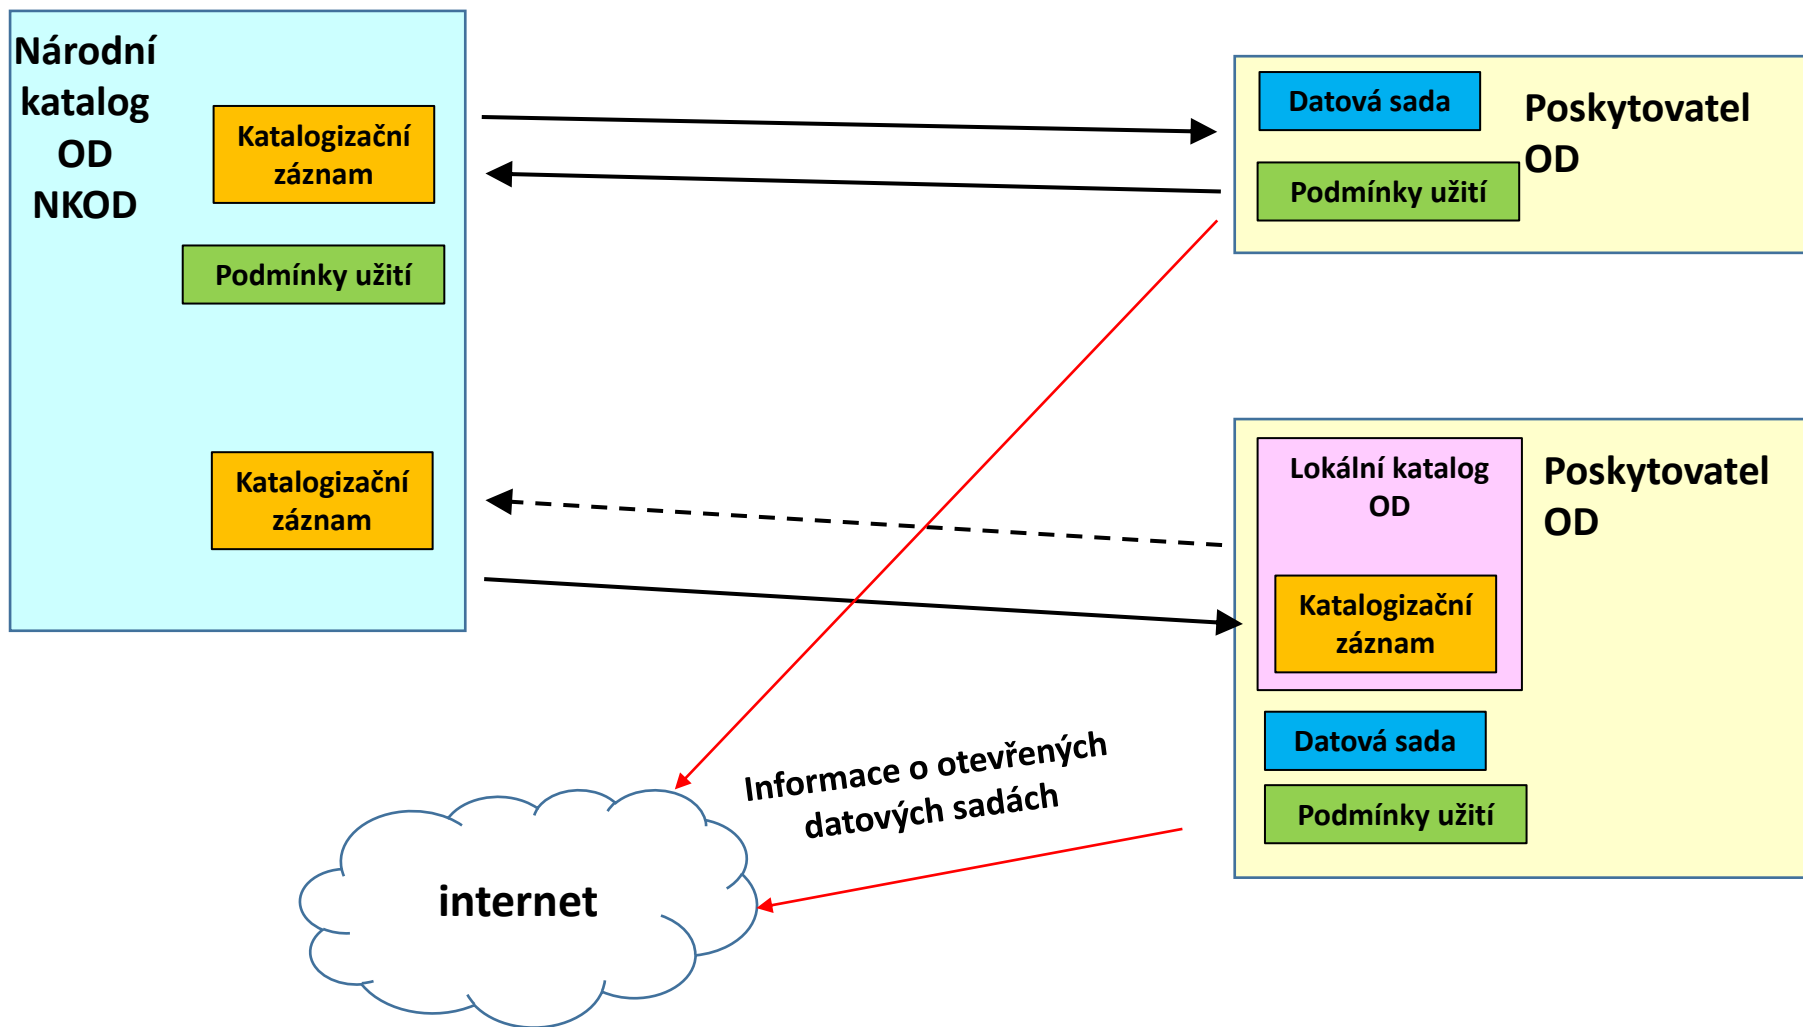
Národní katalog OD NKOD

Katalogizační záznam

Podmínky užití

Katalogizační záznam

Datová sada

Podmínky užití

Poskytovatel OD

Lokální katalog OD

Katalogizační záznam

Poskytovatel OD

Datová sada

Podmínky užití

Informace o otevřených datových sadách

internet